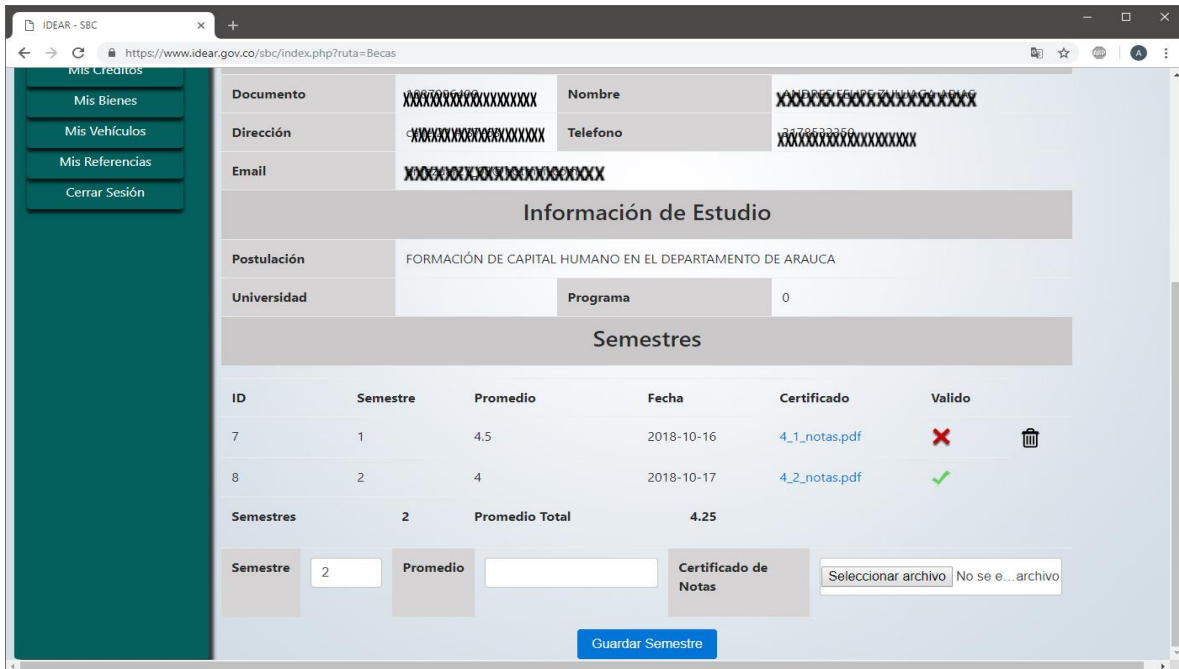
IDEAR - SBC

https://www.idear.gov.co/sbc/index.php?ruta=Becas

Mis Créditos
Mis Bienes
Mis Vehículos
Mis Referencias
Cerrar Sesión

| Documento | XXXXXXXXXXXXXXXXXX | Nombre | XXXXXXXXXXXXXXXXXX |
|---|---|---|---|
| Dirección | XXXXXXXXXXXXXXXXXX | Telefono | XXXXXXXXXXXXXXXXXX |
| Email | XXXXXXXXXXXXXXXXXX | | |

Información de Estudio

| Postulación | FORMACIÓN DE CAPITAL HUMANO EN EL DEPARTAMENTO DE ARAUCA | | |
|---|---|---|---|
| Universidad | | Programa | 0 |

Semestres

| ID | Semestre | Promedio | Fecha | Certificado | Valido |
|---|---|---|---|---|---|
| 7 | 1 | 4.5 | 2018-10-16 | 4_1_notas.pdf | |
| 8 | 2 | 4 | 2018-10-17 | 4_2_notas.pdf | |
| Semestres | 2 | Promedio Total | 4.25 | | |

Semestre 2 Promedio Certificado de Notas Seleccionar archivo No se e...archivo

Guardar Semestre